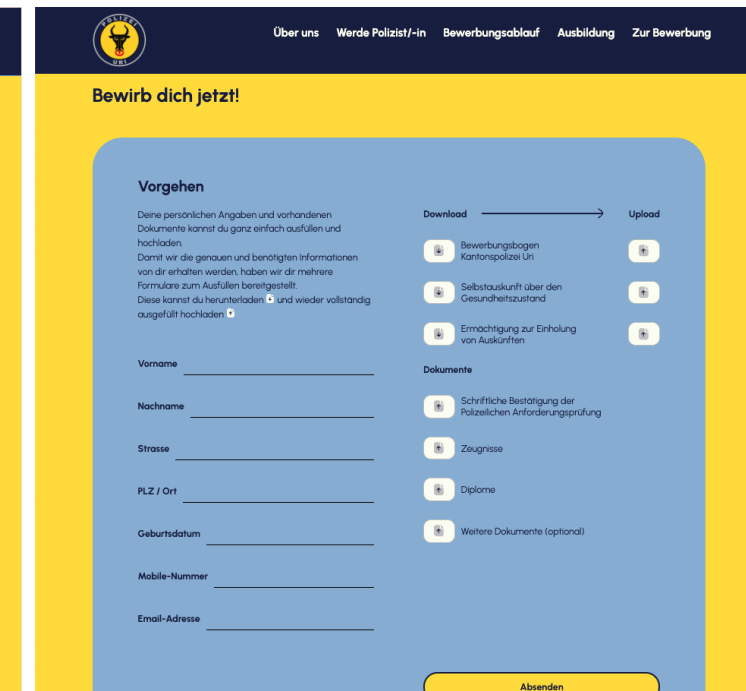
POLIZEI URI

Über uns Werde Polizist/-in Bewerbungsablauf Ausbildung Zur Bewerbung

Bewirb dich jetzt!

Vorgehen

Deine persönlichen Angaben und vorhandenen Dokumente kannst du ganz einfach ausfüllen und hochladen.
Damit wir die genauen und benötigten Informationen von dir erhalten werden, haben wir dir mehrere Formulare zum Ausfüllen bereitgestellt.
Diese kannst du herunterladen und wieder vollständig ausgefüllt hochladen

Vorname

Nachname

Strasse

PLZ / Ort

Geburtsdatum

Mobile-Nummer

Email-Adresse

Download Upload

Bewerbungsbogen Kantonspolizei Uri

Selbstauskunft über den Gesundheitszustand

Ermächtigung zur Einholung von Auskünften

Dokumente

Schriftliche Bestätigung der Polizeilichen Anforderungsprüfung

Zeugnisse

Diplome

Weitere Dokumente (optional)

Absenden